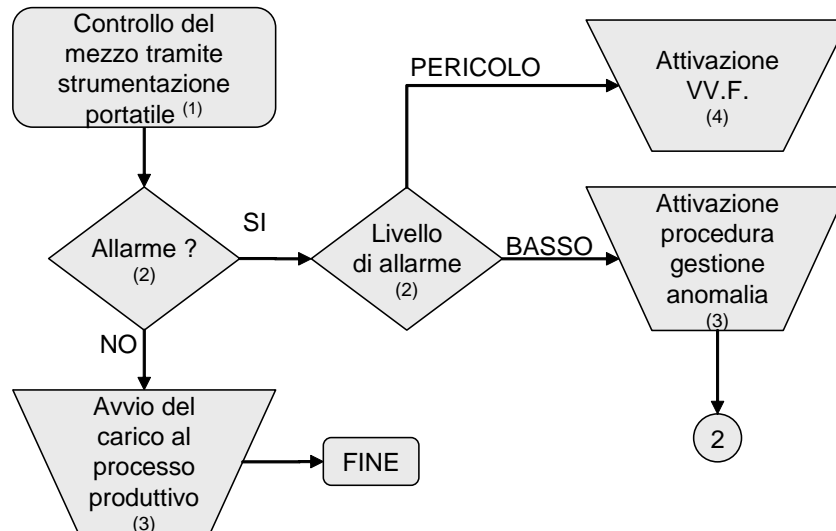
Controllo del mezzo tramite strumentazione portatile $^{(1)}$

Allarme ?
(2)

SI

NO

Livello di allarme
(2)

PERICOLO

Attivazione VV.F.
(4)

BASSO

Attivazione procedura gestione anomalia
(3)

2

Avvio del carico al processo produttivo
(3)

FINE